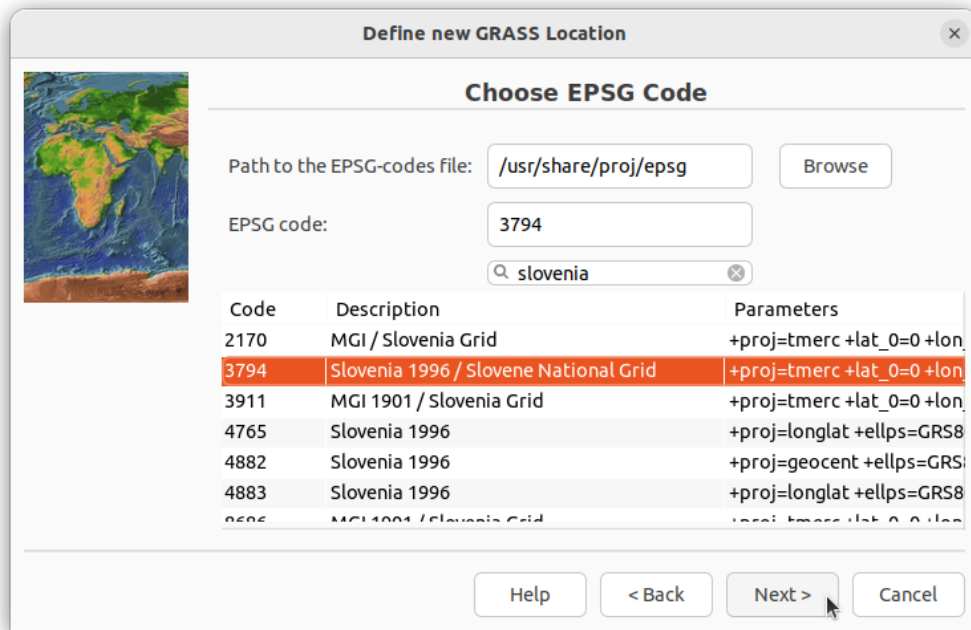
Define new GRASS Location

Choose EPSG Code

Path to the EPSG-codes file: /usr/share/proj/epsg Browse

EPSG code: 3794

slovenia

| Code | Description | Parameters |
|---|---|---|
| 2170 | MGI / Slovenia Grid | +proj=tmerc +lat_0=0 +lon_ |
| 3794 | Slovenia 1996 / Slovene National Grid | +proj=tmerc +lat_0=0 +lon_ |
| 3911 | MGI 1901 / Slovenia Grid | +proj=tmerc +lat_0=0 +lon_ |
| 4765 | Slovenia 1996 | +proj=longlat +ellps=GRS8 |
| 4882 | Slovenia 1996 | +proj=geocent +ellps=GRS8 |
| 4883 | Slovenia 1996 | +proj=longlat +ellps=GRS8 |
| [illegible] | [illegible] | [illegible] |

Help < Back Next > Cancel